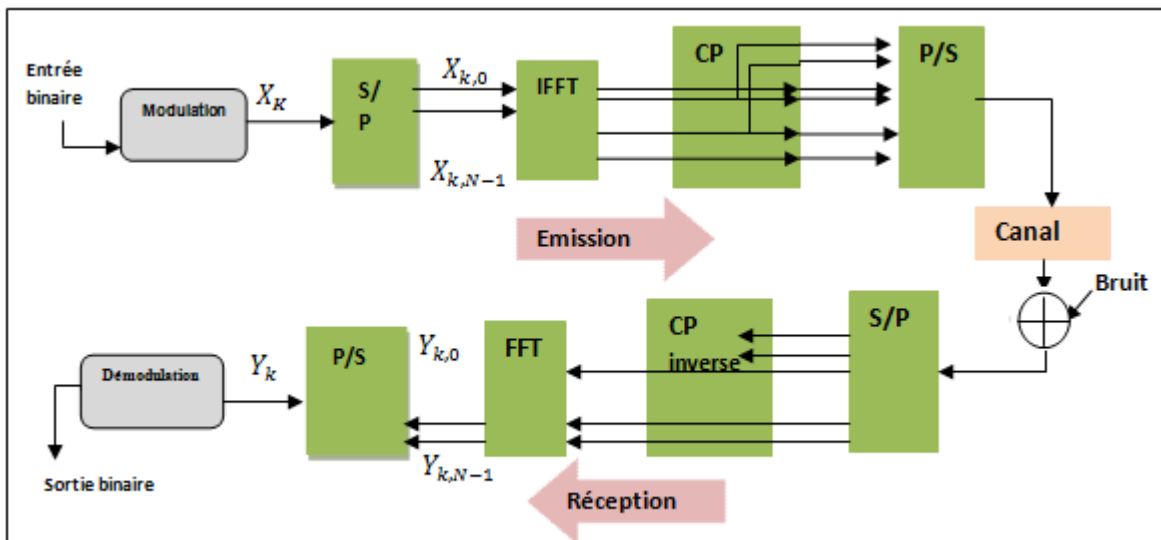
Entrée binaire

Modulation

$X_K$

S/ P

$X_{k,0}$

$X_{k,N-1}$

IFFT

CP

P/S

Emission

Canal

Bruit

Démodulation

$Y_k$

P/S

$Y_{k,0}$

$Y_{k,N-1}$

FFT

CP inverse

S/P

Sortie binaire

Réception